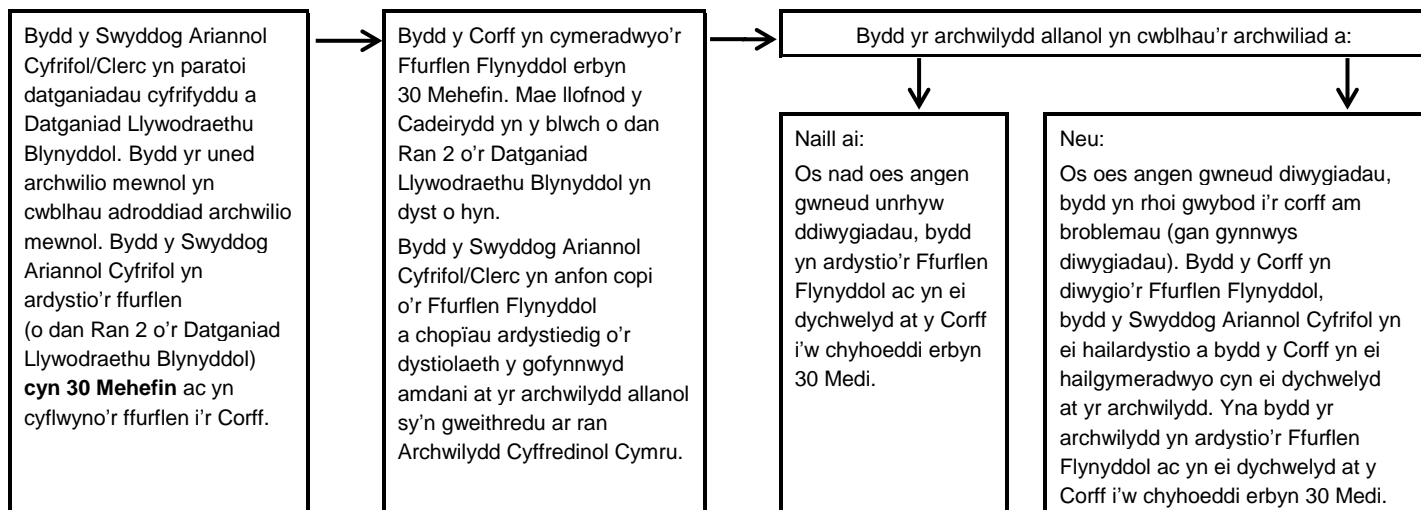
Bydd y Swyddog Ariannol Cyfrifol/Clerc yn paratoi datganiadau cyfrifyddu a Datganiad Llywodraethu Blynyddol. Bydd yr uned archwilio mewnol yn cwblhau adroddiad archwilio mewnol. Bydd y Swyddog Ariannol Cyfrifol yn ardystio'r ffurflen (o dan Ran 2 o'r Datganiad Llywodraethu Blynyddol) **cyn 30 Mehefin** ac yn cyflwyno'r ffurflen i'r Corff.

Bydd y Corff yn cymeradwyo'r Ffurflen Flynyddol erbyn 30 Mehefin. Mae llofnod y Cadeirydd yn y blwch o dan Ran 2 o'r Datganiad Llywodraethu Blynyddol yn dyst o hyn.

Bydd y Swyddog Ariannol Cyfrifol/Clerc yn anfon copi o'r Ffurflen Flynyddol a chopïau ardystiedig o'r dystiolaeth y gofynnwyd amdani at yr archwilydd allanol sy'n gweithredu ar ran Archwilydd Cyffredinol Cymru.

Bydd yr archwilydd allanol yn cwblhau'r archwiliad a:

Naill ai:

Os nad oes angen gwneud unrhyw ddiwygiadau, bydd yn ardystio'r Ffurflen Flynyddol ac yn ei dychwelyd at y Corff i'w chyhoeddi erbyn 30 Medi.

Neu:

Os oes angen gwneud diwygiadau, bydd yn rhoi gwybod i'r corff am broblemau (gan gynnwys diwygiadau). Bydd y Corff yn diwygio'r Ffurflen Flynyddol, bydd y Swyddog Ariannol Cyfrifol yn ei hailardystio a bydd y Corff yn ei hailgymeradwyo cyn ei dychwelyd at yr archwilydd. Yna bydd yr archwilydd yn ardystio'r Ffurflen Flynyddol ac yn ei dychwelyd at y Corff i'w chyhoeddi erbyn 30 Medi.